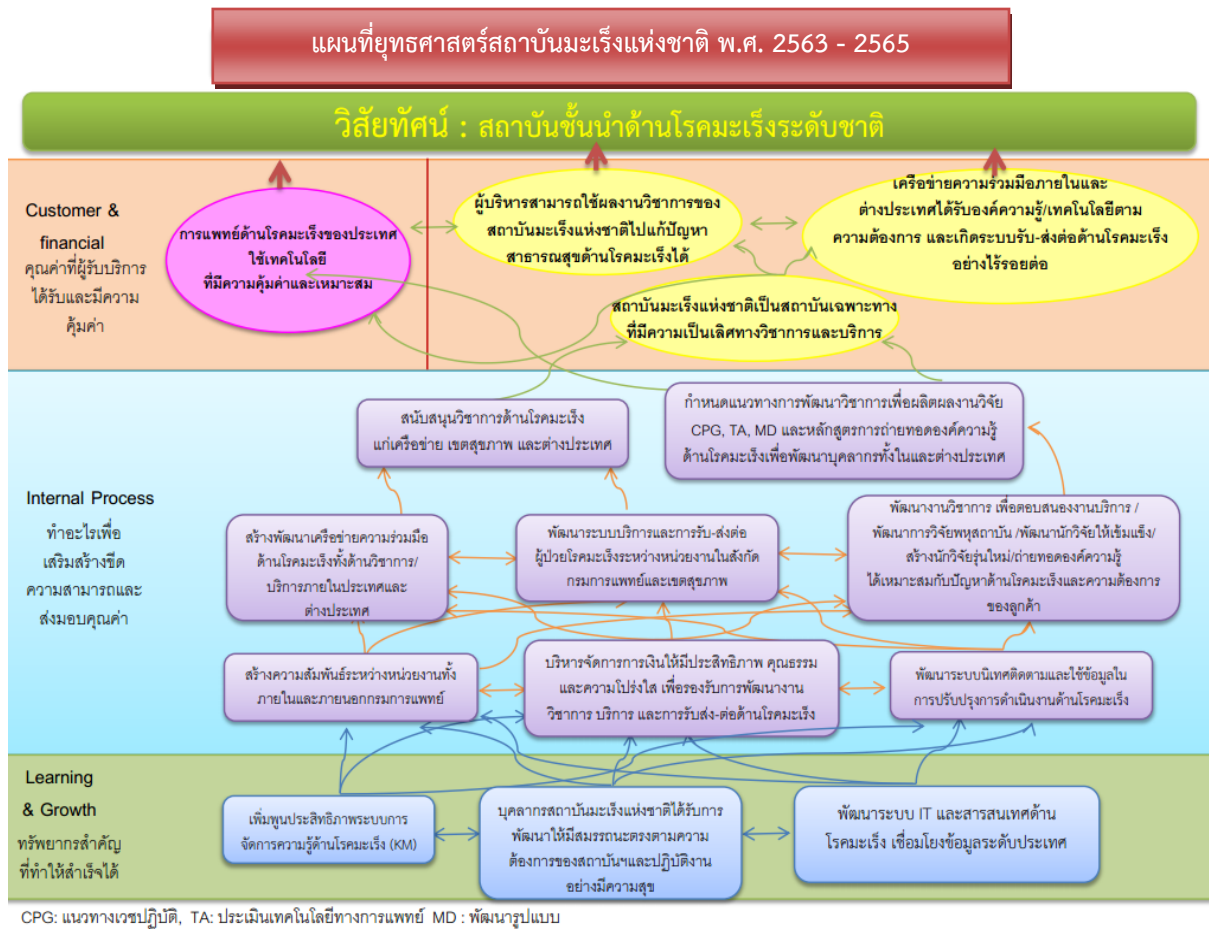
แผนที่ยุทธศาสตร์สถาบันมะเร็งแห่งชาติ พ.ศ. 2563 - 2565

วิสัยทัศน์ : สถาบันชั้นนำด้านโรคมะเร็งระดับชาติ

Customer & financial
คุณค่าที่ผู้รับบริการได้รับและมีความคุ้มค่า

การแพทย์ด้านโรคมะเร็งของประเทศใช้เทคโนโลยีที่มีความคุ้มค่าและเหมาะสม

ผู้บริหารสามารถใช้ผลงานวิชาการของสถาบันมะเร็งแห่งชาติไปแก้ปัญหาสาธารณสุขด้านโรคมะเร็งได้

เครือข่ายความร่วมมือภายในและต่างประเทศได้รับองค์ความรู้/เทคโนโลยีตามความต้องการ และเกิดระบบรับ-ส่งต่อด้านโรคมะเร็งอย่างไร้รอยต่อ

สถาบันมะเร็งแห่งชาติเป็นสถาบันเฉพาะทางที่มีความเป็นเลิศทางวิชาการและบริการ

Internal Process
ทำอะไรเพื่อเสริมสร้างขีดความสามารถและส่งมอบคุณค่า

สนับสนุนวิชาการด้านโรคมะเร็งแก่เครือข่าย เขตสุขภาพ และต่างประเทศ

กำหนดแนวทางการพัฒนาวิชาการเพื่อผลิตผลงานวิจัย CPG, TA, MD และหลักสูตรการถ่ายทอดองค์ความรู้ด้านโรคมะเร็งเพื่อพัฒนาบุคลากรทั้งในและต่างประเทศ

สร้างพัฒนาเครือข่ายความร่วมมือด้านโรคมะเร็งทั้งด้านวิชาการ/บริการภายในประเทศและต่างประเทศ

พัฒนาระบบบริการและการรับ-ส่งต่อผู้ป่วยโรคมะเร็งระหว่างหน่วยงานในสังกัดกรมการแพทย์และเขตสุขภาพ

พัฒนางานวิชาการ เพื่อตอบสนองงานบริการ / พัฒนาการวิจัยพหุสถาบัน /พัฒนานักวิจัยให้เข้มแข็ง/ สร้างนักวิจัยรุ่นใหม่/ถ่ายทอดองค์ความรู้ได้เหมาะสมกับปัญหาด้านโรคมะเร็งและความต้องการของลูกค้า

สร้างความสัมพันธ์ระหว่างหน่วยงานทั้งภายในและภายนอกกรมการแพทย์

บริหารจัดการการเงินให้มีประสิทธิภาพ คุณธรรม และความโปร่งใส เพื่อรองรับการพัฒนางานวิชาการ บริการ และการรับส่ง-ต่อด้านโรคมะเร็ง

พัฒนาระบบนิเทศติดตามและใช้ข้อมูลในการปรับปรุงการดำเนินงานด้านโรคมะเร็ง

Learning & Growth
ทรัพยากรสำคัญที่ทำให้สำเร็จได้

เพิ่มพูนประสิทธิภาพระบบการจัดการความรู้ด้านโรคมะเร็ง (KM)

บุคลากรสถาบันมะเร็งแห่งชาติได้รับการพัฒนาให้มีสมรรถนะตรงตามความต้องการของสถาบันฯและปฏิบัติงานอย่างมีความสุข

พัฒนาระบบ IT และสารสนเทศด้านโรคมะเร็ง เชื่อมโยงข้อมูลระดับประเทศ

CPG: แนวทางเวชปฏิบัติ, TA: ประเมินเทคโนโลยีทางการแพทย์ MD : พัฒนารูปแบบ